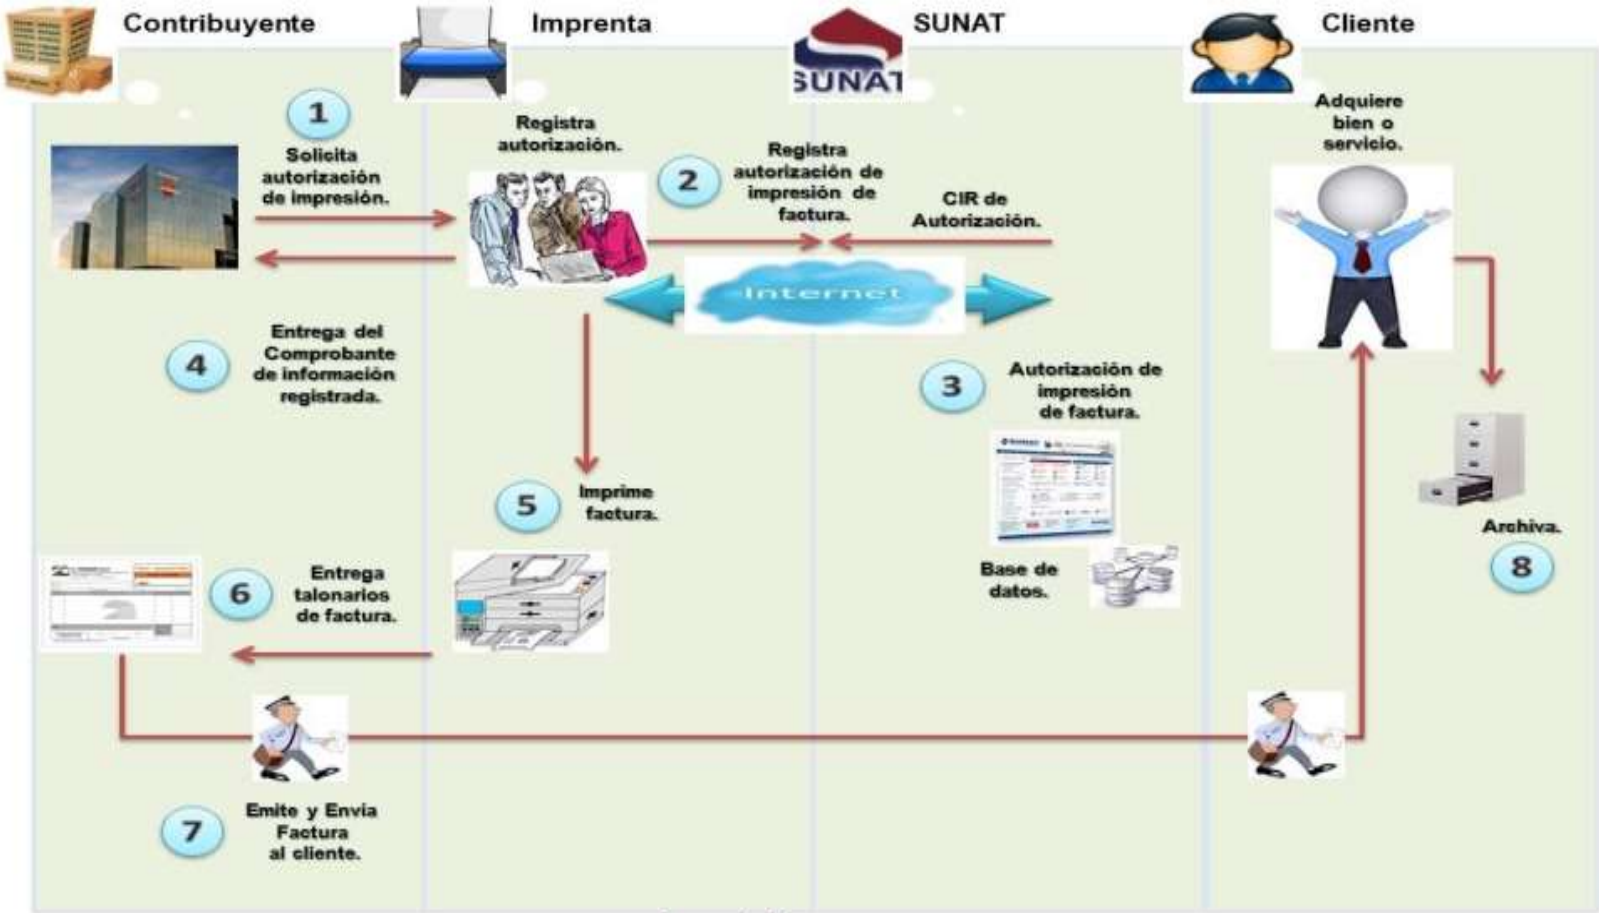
Contribuyente

Imprenta

SUNAT

SUNAT

Cliente

1
Solicita autorización de impresión.

Registra autorización.

2
Registra autorización de impresión de factura.

CIR de Autorización.

Adquiere bien o servicio.

Internet

4
Entrega del Comprobante de información registrada.

3
Autorización de impresión de factura.

5
Imprime factura.

Base de datos.

Archiva.
8

6
Entrega talonarios de factura.

7
Emite y Envia Factura al cliente.